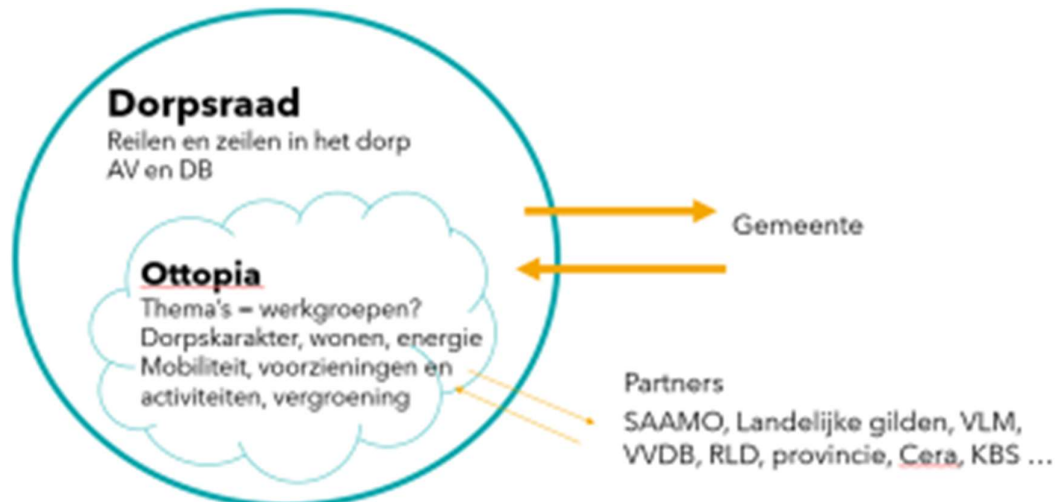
Dorpsraad
Reilen en zeilen in het dorp
AV en DB

Ottopia
Thema's = werkgroepen?
Dorpskarakter, wonen, energie
Mobiliteit, voorzieningen en activiteiten, vergroening

Gemeente

Partners
SAAMO, Landelijke gilden, VLM, VVDB, RLD, provincie, Cera, KBS …